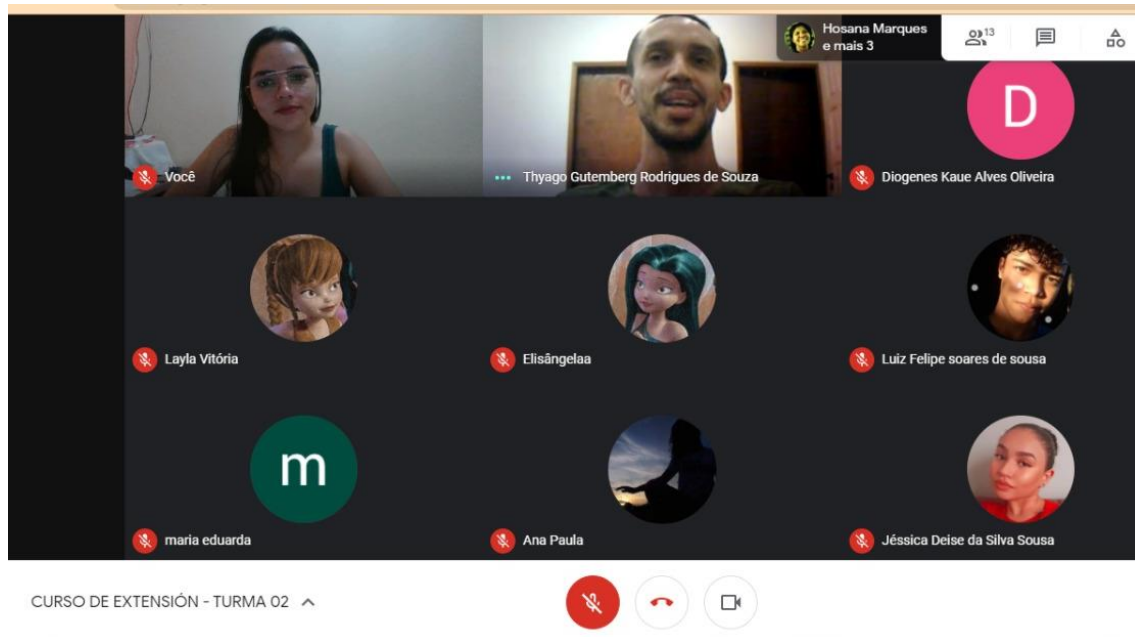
Hosana Marques e mais 3

13

D

Você

Thyago Gutemberg Rodrigues de Souza

Diogenes Kaue Alves Oliveira

Layla Vitória

Elisângelaa

Luiz Felipe soares de sousa

m

maria eduarda

Ana Paula

Jéssica Deise da Silva Sousa

CURSO DE EXTENSIÓN - TURMA 02